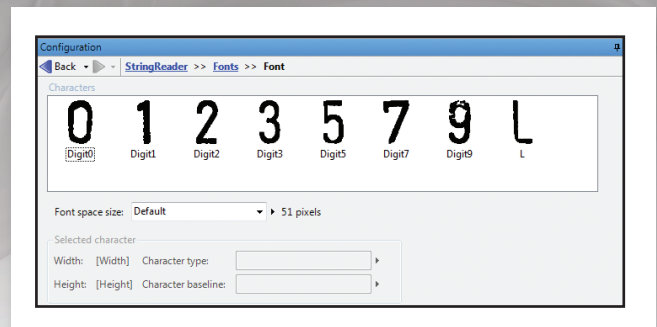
Configuration

Back StringReader >> Fonts >> Font

Characters

0 1 2 3 5 7 9 L

Digit0 Digit1 Digit2 Digit3 Digit5 Digit7 Digit9 L

Font space size: Default 51 pixels

Selected character

Width: [Width] Character type:

Height: [Height] Character baseline: